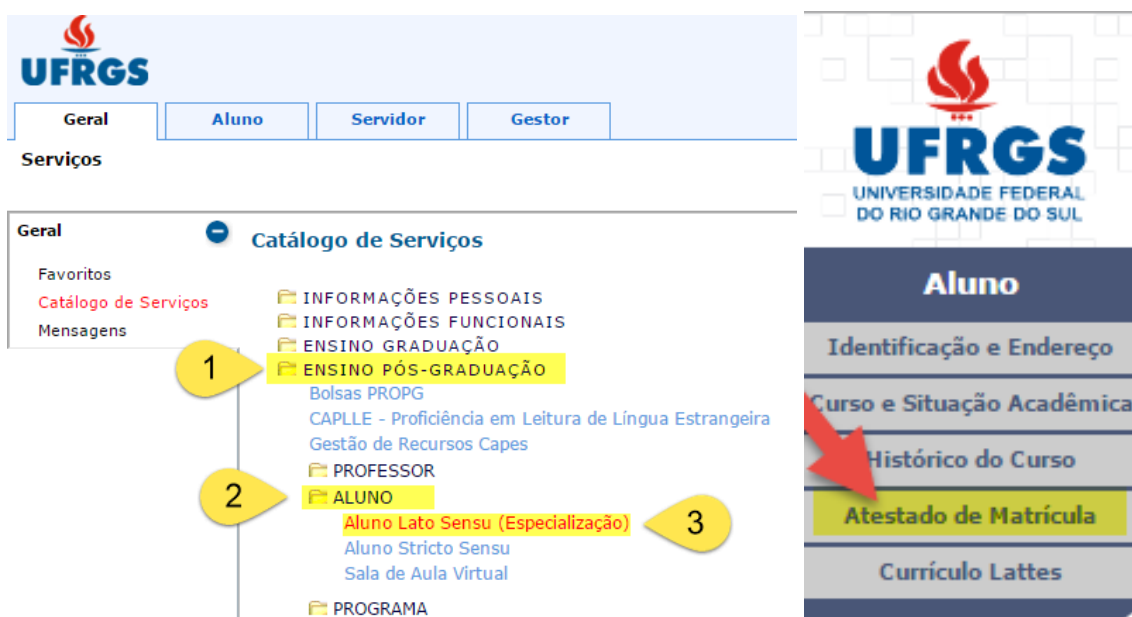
UFRGS

Geral | Aluno | Servidor | Gestor

Serviços

Geral

Favoritos
Catálogo de Serviços
Mensagens

Catálogo de Serviços

INFORMAÇÕES PESSOAIS
INFORMAÇÕES FUNCIONAIS
ENSINO GRADUAÇÃO
1
ENSINO PÓS-GRADUAÇÃO
Bolsas PROPG
CAPLLE - Proficiência em Leitura de Língua Estrangeira
Gestão de Recursos Capes
PROFESSOR
2
ALUNO
Aluno Lato Sensu (Especialização)
3
Aluno Stricto Sensu
Sala de Aula Virtual
PROGRAMA

UFRGS
UNIVERSIDADE FEDERAL DO RIO GRANDE DO SUL

Aluno

Identificação e Endereço
Curso e Situação Acadêmica
Histórico do Curso
Atestado de Matrícula
Currículo Lattes